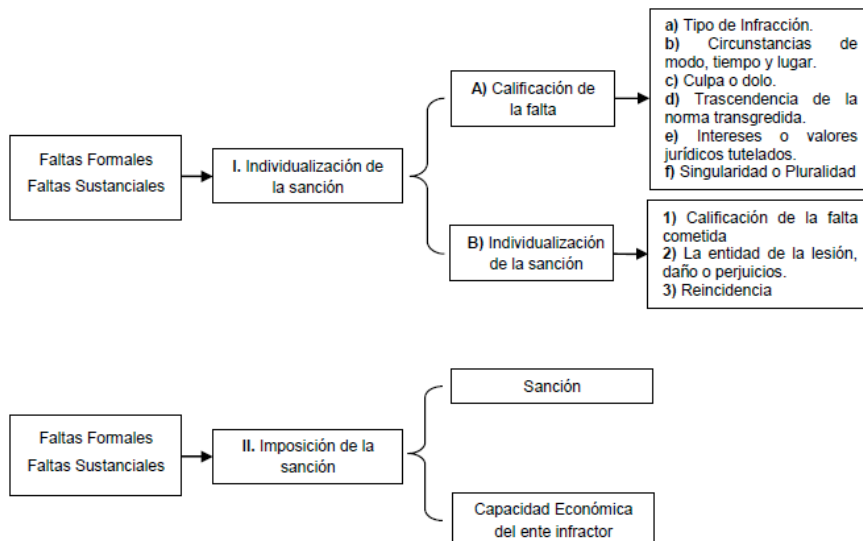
Faltas Formales
Faltas Sustanciales

I. Individualización de la sanción

A) Calificación de la falta

a) Tipo de Infracción.
b) Circunstancias de modo, tiempo y lugar.
c) Culpa o dolo.
d) Trascendencia de la norma transgredida.
e) Intereses o valores jurídicos tutelados.
f) Singularidad o Pluralidad

B) Individualización de la sanción

1) Calificación de la falta cometida
2) La entidad de la lesión, daño o perjuicios.
3) Reincidencia

Faltas Formales
Faltas Sustanciales

II. Imposición de la sanción

Sanción

Capacidad Económica del ente infractor